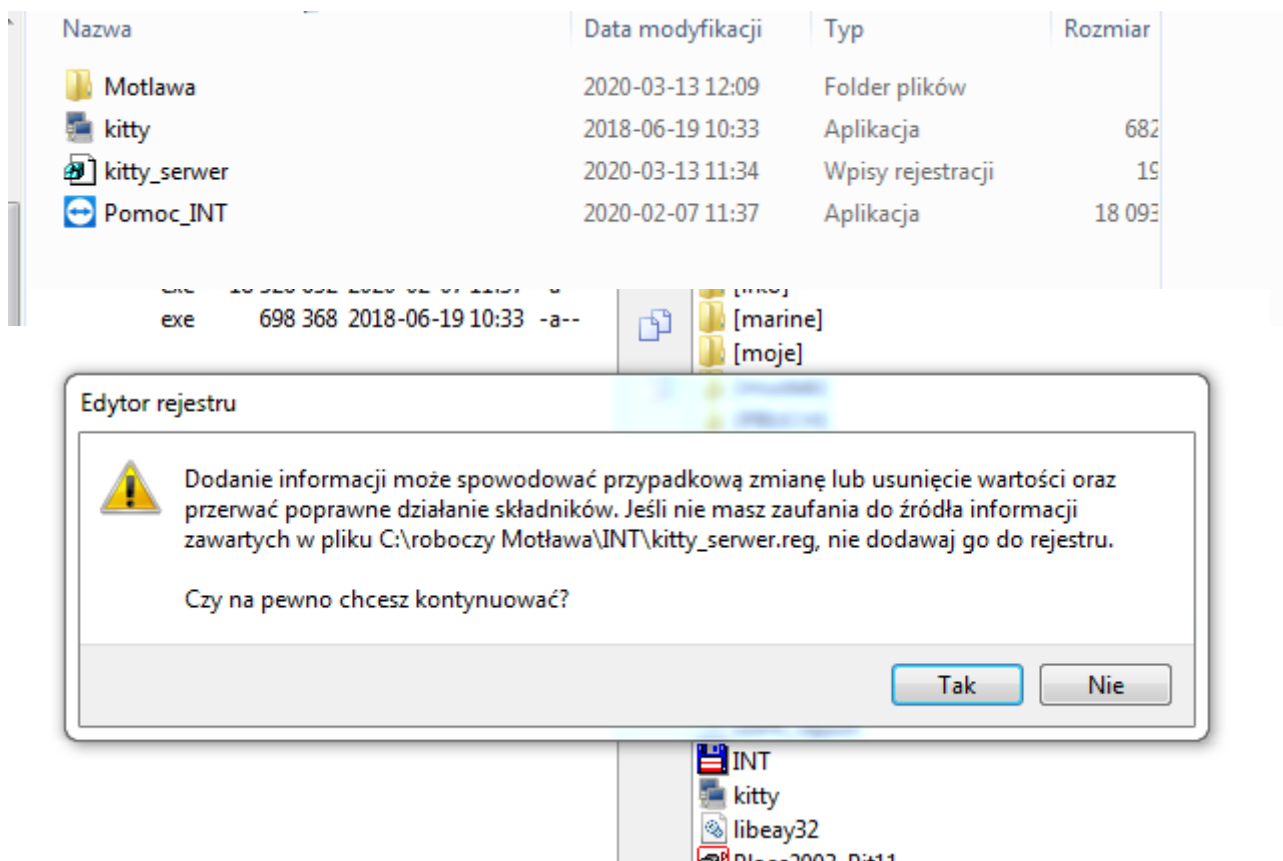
| Nazwa | Data modyfikacji | Typ | Rozmiar |
|---|---|---|---|
| Motlawa | 2020-03-13 12:09 | Folder plików | |
| kitty | 2018-06-19 10:33 | Aplikacja | 682 |
| kitty_serwer | 2020-03-13 11:34 | Wpisy rejestracji | 19 |
| Pomoc_INT | 2020-02-07 11:37 | Aplikacja | 18 093 |

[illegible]

exe 698 368 2018-06-19 10:33 -a--

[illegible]

[marine]

[moje]

Edytor rejestru

Dodanie informacji może spowodować przypadkową zmianę lub usunięcie wartości oraz przerwać poprawne działanie składników. Jeśli nie masz zaufania do źródła informacji zawartych w pliku C:\roboczy Motława\INT\kitty_serwer.reg, nie dodawaj go do rejestru.

Czy na pewno chcesz kontynuować?

Tak

Nie

INT

kitty

libeay32

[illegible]